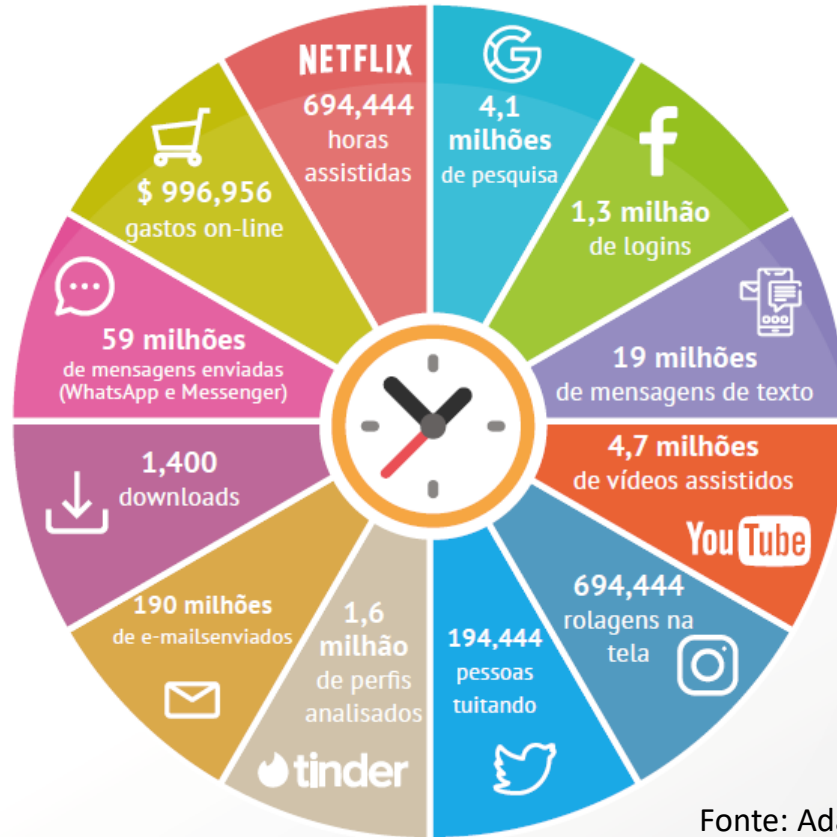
NETFLIX
694,444 horas assistidas

4,1 milhões de pesquisa

1,3 milhão de logins

19 milhões de mensagens de texto

4,7 milhões de vídeos assistidos
YouTube

694,444 rolagens na tela

194,444 pessoas tuitando

1,6 milhão de perfis analisados
tinder

190 milhões de e-mailsenviados

1,400 downloads

59 milhões de mensagens enviadas (WhatsApp e Messenger)

$ 996,956 gastos on-line

Fonte: Ad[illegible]